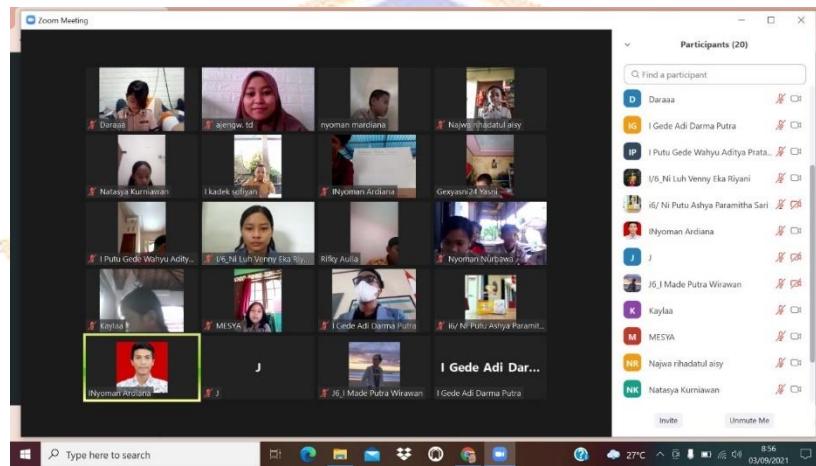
Zoom Meeting

Daraaa
ajengw. td
nyoman mardiana
Najwa rihadatul aisy
Natasya Kurniawan
I kadek sufiyan
INyoman Ardiana
Gexyasni24 Yasni
I Putu Gede Wahyu Adity...
I/6_Ni Luh Venny Eka Riy...
Rifky Aulia
Nyoman Nurbawa
Kaylaa
MESYA
I Gede Adi Darma Putra
I6/ Ni Putu Ashya Paramit...
J
INyoman Ardiana
J
J6_I Made Putra Wirawan
I Gede Adi Dar...
I Gede Adi Darma Putra

Participants (20)
Find a participant
Daraaa
I Gede Adi Darma Putra
I Putu Gede Wahyu Aditya Prata...
I/6_Ni Luh Venny Eka Riyani
i6/ Ni Putu Ashya Paramitha Sari
INyoman Ardiana
J
J6_I Made Putra Wirawan
Kaylaa
MESYA
Najwa rihadatul aisy
Natasya Kurniawan
Invite
Unmute Me

Type here to search
27°C
8:56
03/09/2021